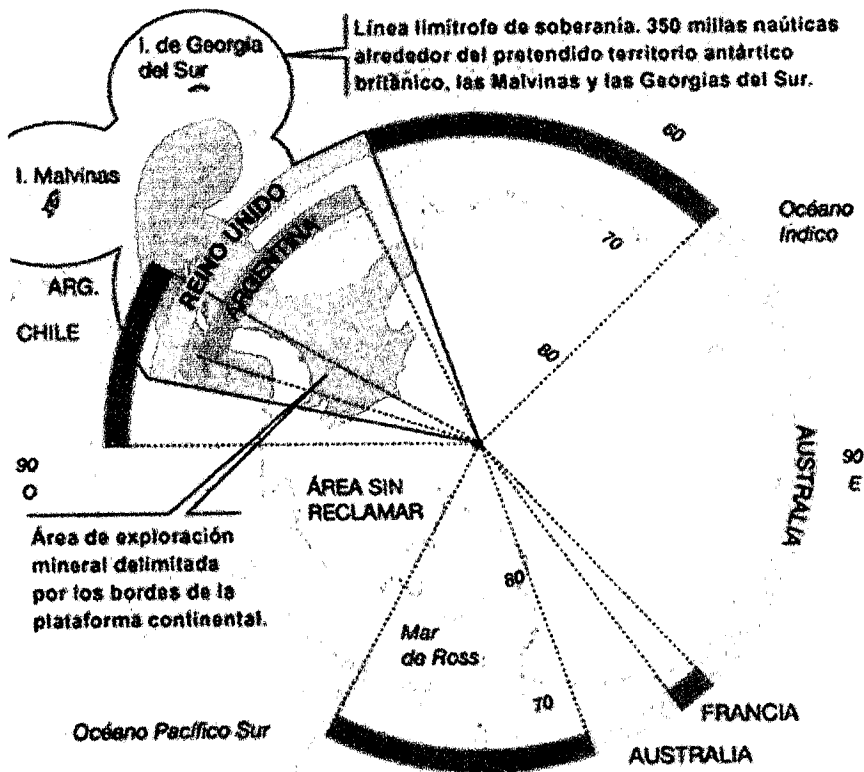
Línea limítrofe de soberanía. 350 millas naúticas alrededor del pretendido territorio antártico británico, las Malvinas y las Georgias del Sur.

I. de Georgia del Sur

I. Malvinas

ARG.

CHILE

REINO UNIDO

ARGENTINA

60

70

80

Océano Índico

AUSTRALIA

90 O

90 E

ÁREA SIN RECLAMAR

Área de exploración mineral delimitada por los bordes de la plataforma continental.

80

Mar de Ross

70

FRANCIA

AUSTRALIA

Océano Pacífico Sur